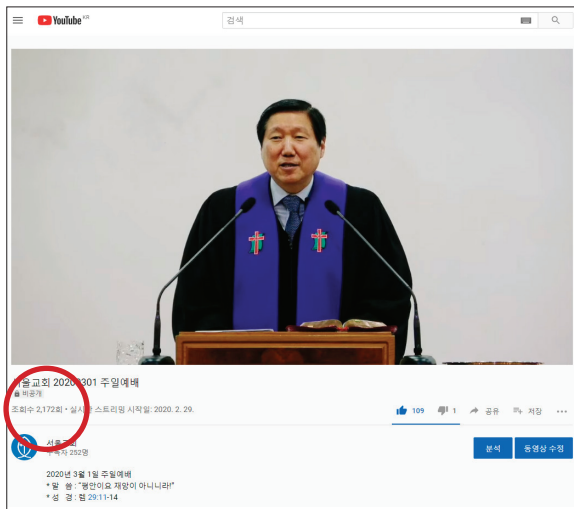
YouTube KR

검색

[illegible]울교회 2020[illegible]301 주일예배

비공개

조회수 2,172회 • 실시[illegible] 스트리밍 시작일: 2020. 2. 29.

109 1 공유 저장 ...

서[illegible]교회
구독자 252명

분석 동영상 수정

2020년 3월 1일 주일예배
* 말 씀 : "평안이요 재앙이 아니니라!"
* 성 경 : 렘 29:11-14